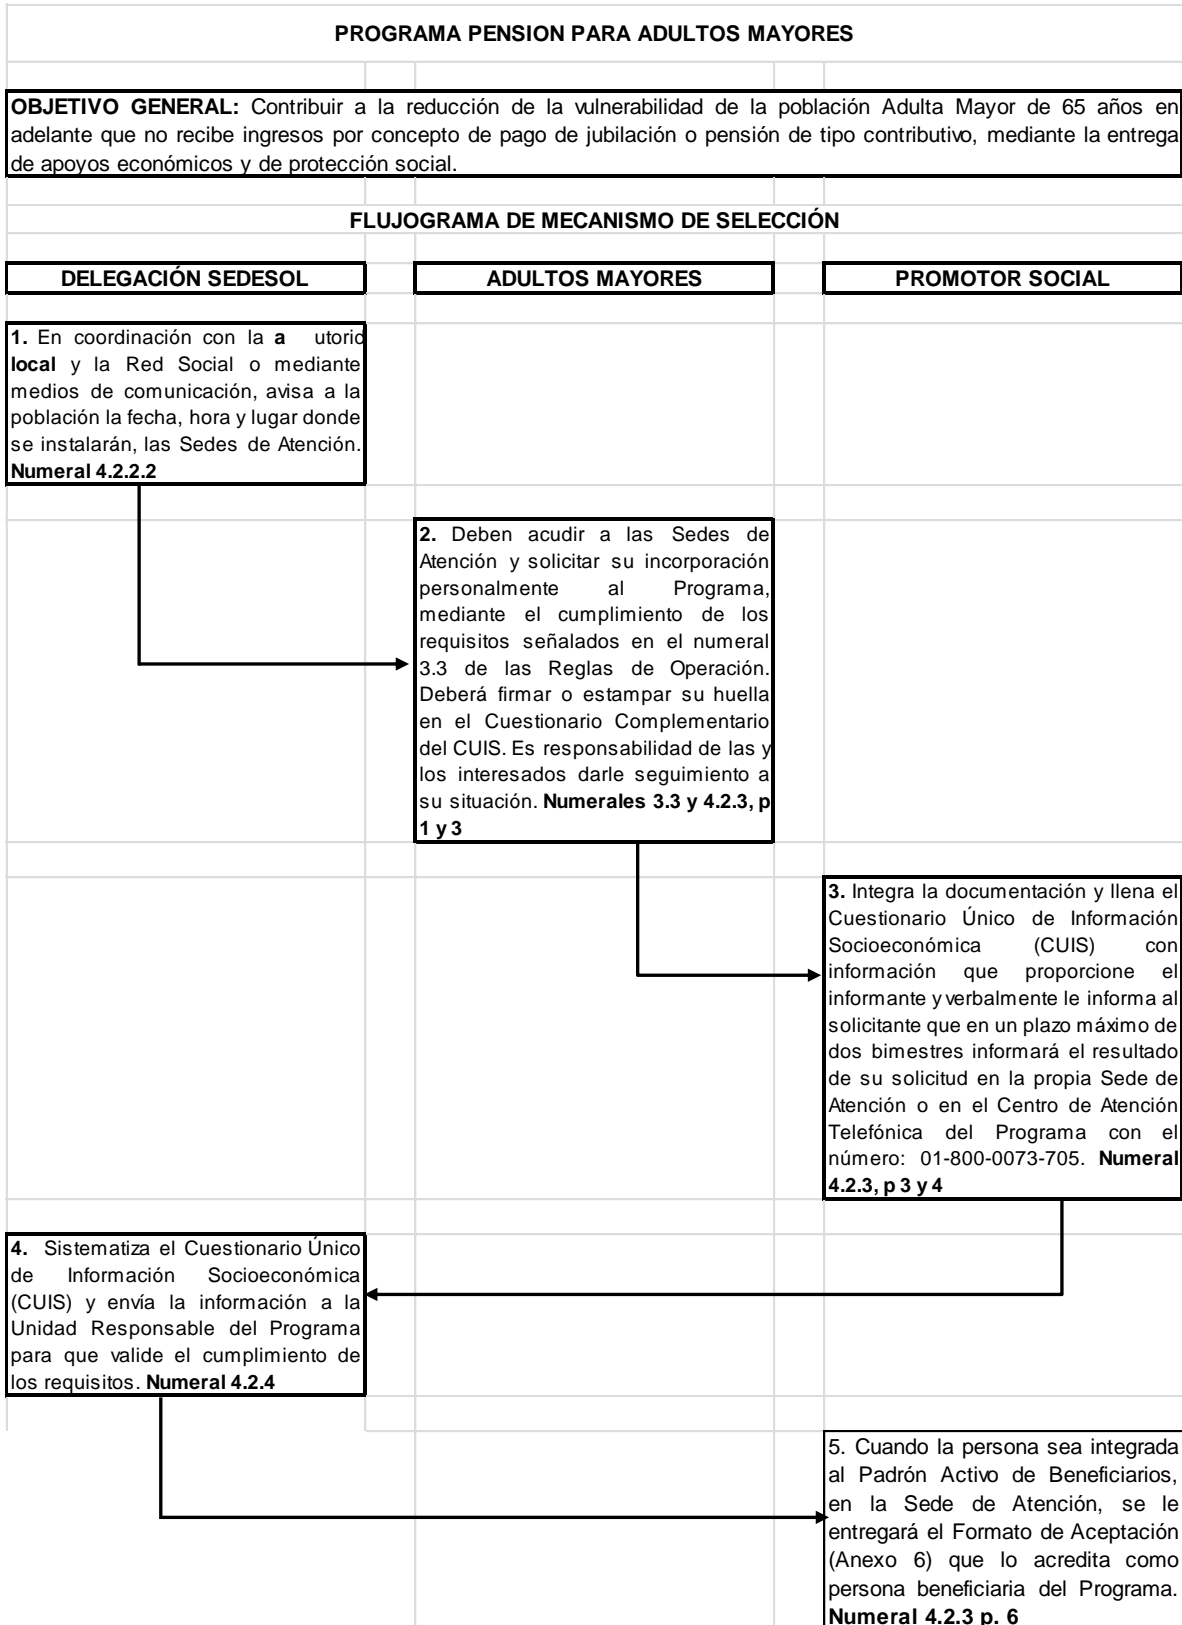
PROGRAMA PENSION PARA ADULTOS MAYORES

OBJETIVO GENERAL: Contribuir a la reducción de la vulnerabilidad de la población Adulta Mayor de 65 años en adelante que no recibe ingresos por concepto de pago de jubilación o pensión de tipo contributivo, mediante la entrega de apoyos económicos y de protección social.

FLUJOGRAMA DE MECANISMO DE SELECCIÓN

DELEGACIÓN SEDESOL

ADULTOS MAYORES

PROMOTOR SOCIAL

1. En coordinación con la a utorid local y la Red Social o mediante medios de comunicación, avisa a la población la fecha, hora y lugar donde se instalarán, las Sedes de Atención. Numeral 4.2.2.2

2. Deben acudir a las Sedes de Atención y solicitar su incorporación personalmente al Programa, mediante el cumplimiento de los requisitos señalados en el numeral 3.3 de las Reglas de Operación. Deberá firmar o estampar su huella en el Cuestionario Complementario del CUIS. Es responsabilidad de las y los interesados darle seguimiento a su situación. Numerales 3.3 y 4.2.3, p 1 y 3

3. Integra la documentación y llena el Cuestionario Único de Información Socioeconómica (CUIS) con información que proporcione el informante y verbalmente le informa al solicitante que en un plazo máximo de dos bimestres informará el resultado de su solicitud en la propia Sede de Atención o en el Centro de Atención Telefónica del Programa con el número: 01-800-0073-705. Numeral 4.2.3, p 3 y 4

4. Sistematiza el Cuestionario Único de Información Socioeconómica (CUIS) y envía la información a la Unidad Responsable del Programa para que valide el cumplimiento de los requisitos. Numeral 4.2.4

5. Cuando la persona sea integrada al Padrón Activo de Beneficiarios, en la Sede de Atención, se le entregará el Formato de Aceptación (Anexo 6) que lo acredita como persona beneficiaria del Programa. Numeral 4.2.3 p. 6